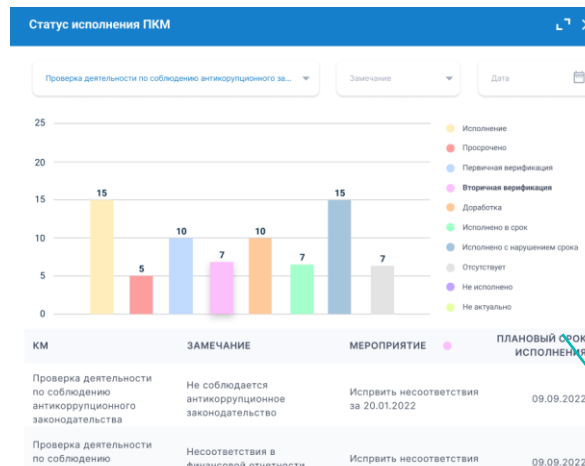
Статус исполнения ПКМ

Проверка деятельности по соблюдению антикоррупционного за...

Замечание

Дата

25
20
15
10
5
0

15
5
10
7
10
7
15
7

Исполнение
Просрочено
Первичная верификация
Вторичная верификация
Доработка
Исполнено в срок
Исполнено с нарушением срока
Отсутствует
Не исполнено
Не актуально

| КМ | ЗАМЕЧАНИЕ | МЕРОПРИЯТИЕ | ПЛАНОВЫЙ СРОК ИСПОЛНЕНИЯ |
|---|---|---|---|
| Проверка деятельности по соблюдению антикоррупционного законодательства | Не соблюдается антикоррупционное законодательство | Исправить несоответствия за 20.01.2022 | 09.09.2022 |
| Проверка деятельности по соблюдению | Несоответствия в финансовой отчетности | Исправить несоответствия | 09.09.2022 |